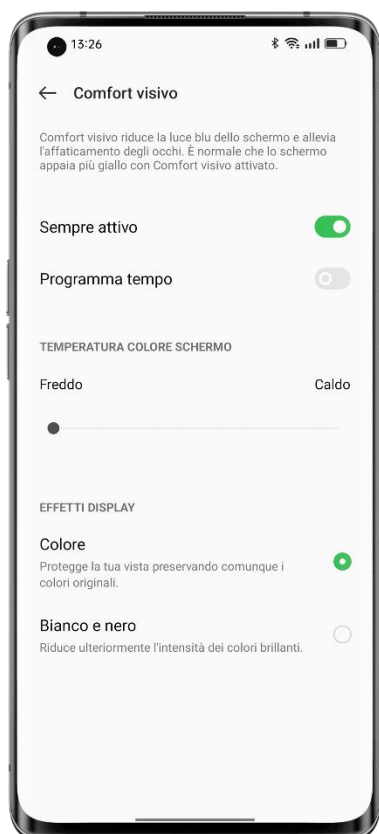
13:26

← Comfort visivo

Comfort visivo riduce la luce blu dello schermo e allevia l'affaticamento degli occhi. È normale che lo schermo appaia più giallo con Comfort visivo attivato.

Sempre attivo

Programma tempo

TEMPERATURA COLORE SCHERMO

Freddo

Caldo

EFFETTI DISPLAY

Colore

Protegge la tua vista preservando comunque i colori originali.

Bianco e nero

Riduce ulteriormente l'intensità dei colori brillanti.